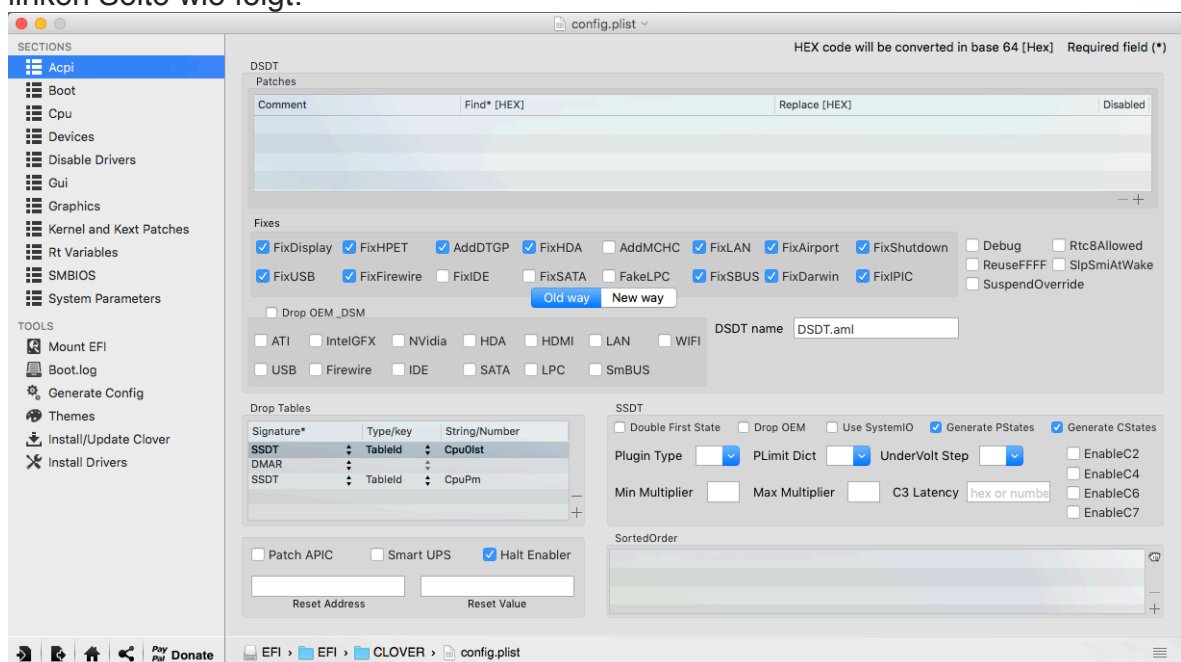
linken Seite wie folgt:

config.plist

SECTIONS
Acpi
Boot
Cpu
Devices
Disable Drivers
Gui
Graphics
Kernel and Kext Patches
Rt Variables
SMBIOS
System Parameters

TOOLS
Mount EFI
Boot.log
Generate Config
Themes
Install/Update Clover
Install Drivers

Pay Pal Donate

HEX code will be converted in base 64 [Hex] Required field (*)

DSDT
Patches

| Comment | Find* [HEX] | Replace [HEX] | Disabled |
|---|---|---|---|

Fixes
FixDisplay FixHPET AddDTGP FixHDA AddMCHC FixLAN FixAirport FixShutdown
FixUSB FixFirewire FixIDE FixSATA FakeLPC FixSBUS FixDarwin FixIPIC
Debug Rtc8Allowed
ReuseFFFF SlpSmiAtWake
SuspendOverride
Old way New way

Drop OEM _DSM
ATI IntelGFX NVidia HDA HDMI LAN WIFI
USB Firewire IDE SATA LPC SmBUS

DSDT name DSDT.aml

Drop Tables

| Signature* | Type/key | String/Number |
|---|---|---|
| SSDT | TableId | Cpu0Ist |
| DMAR | | |
| SSDT | TableId | CpuPm |

SSDT
Double First State Drop OEM Use SystemIO Generate PStates Generate CStates
Plugin Type PLimit Dict UnderVolt Step
EnableC2
EnableC4
Min Multiplier Max Multiplier C3 Latency hex or numbe
EnableC6
EnableC7

Patch APIC Smart UPS Halt Enabler
Reset Address Reset Value

SortedOrder

EFI › EFI › CLOVER › config.plist